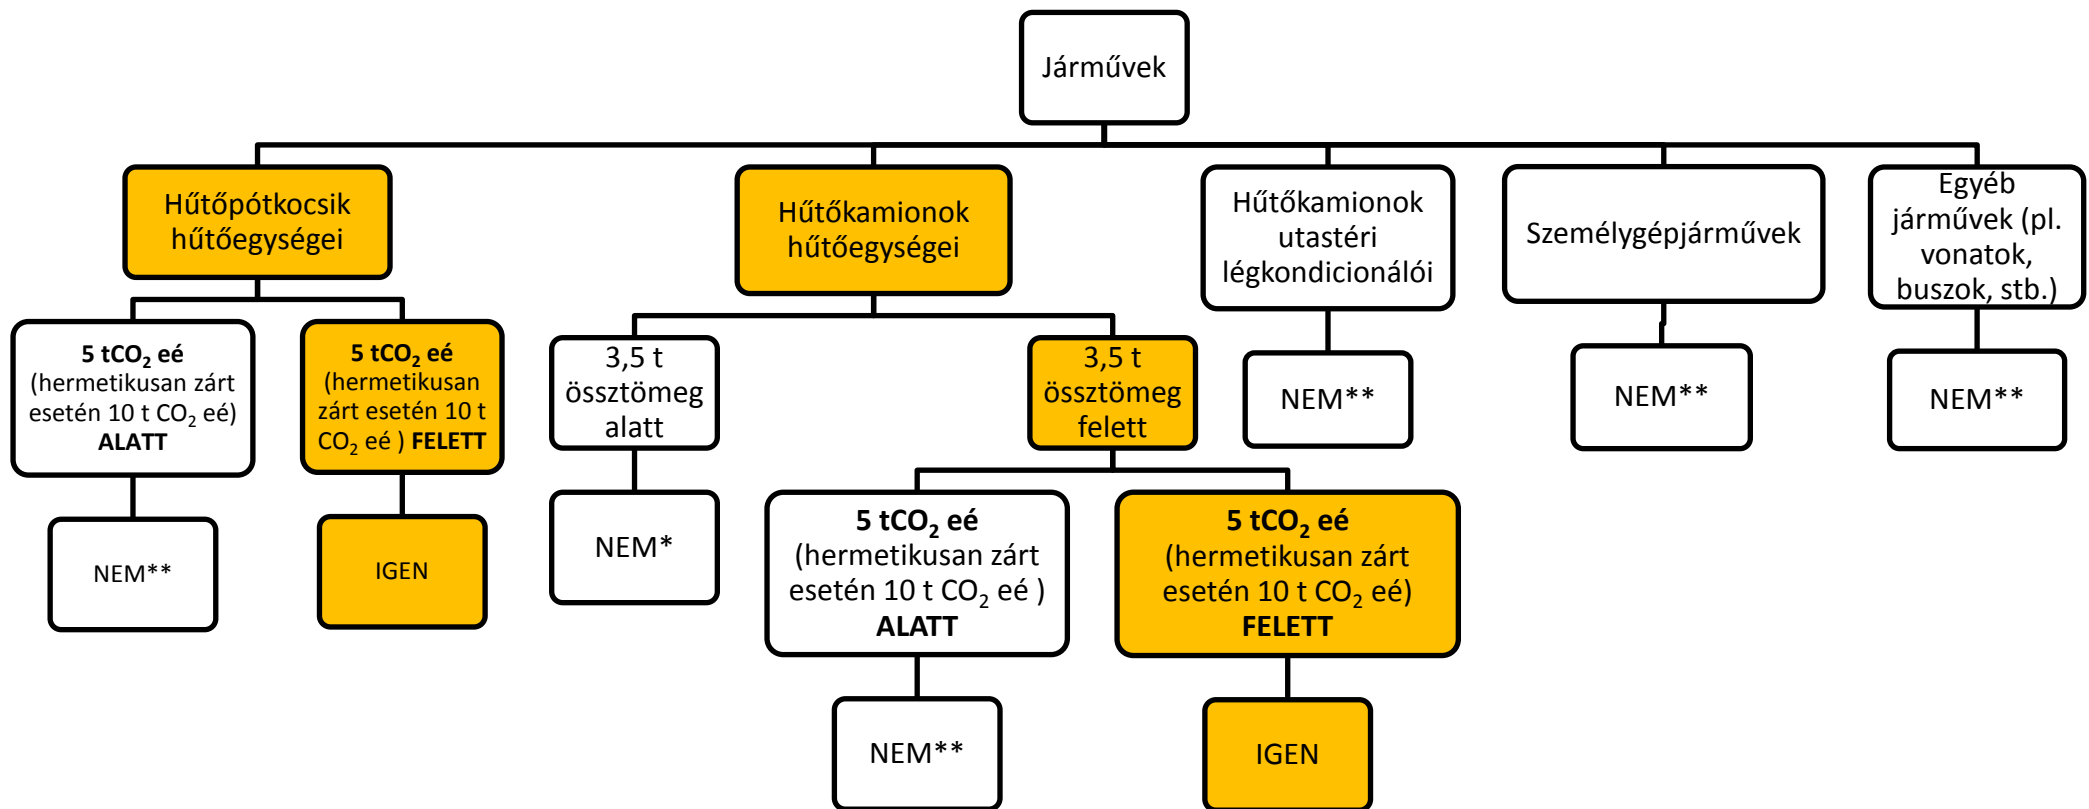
Járművek

Hűtőpótkocsik hűtőegységei

Hűtőkamionok hűtőegységei

Hűtőkamionok utastéri légkondicionálói

Személygépjárművek

Egyéb járművek (pl. vonatok, buszok, stb.)

5 t$CO_2$ eé (hermetikusan zárt esetén 10 t $CO_2$ eé) ALATT

5 t$CO_2$ eé (hermetikusan zárt esetén 10 t $CO_2$ eé ) FELETT

3,5 t össztömeg alatt

3,5 t össztömeg felett

NEM**

NEM**

NEM**

NEM**

IGEN

NEM*

5 t$CO_2$ eé (hermetikusan zárt esetén 10 t $CO_2$ eé ) ALATT

5 t$CO_2$ eé (hermetikusan zárt esetén 10 t $CO_2$ eé) FELETT

NEM**

IGEN